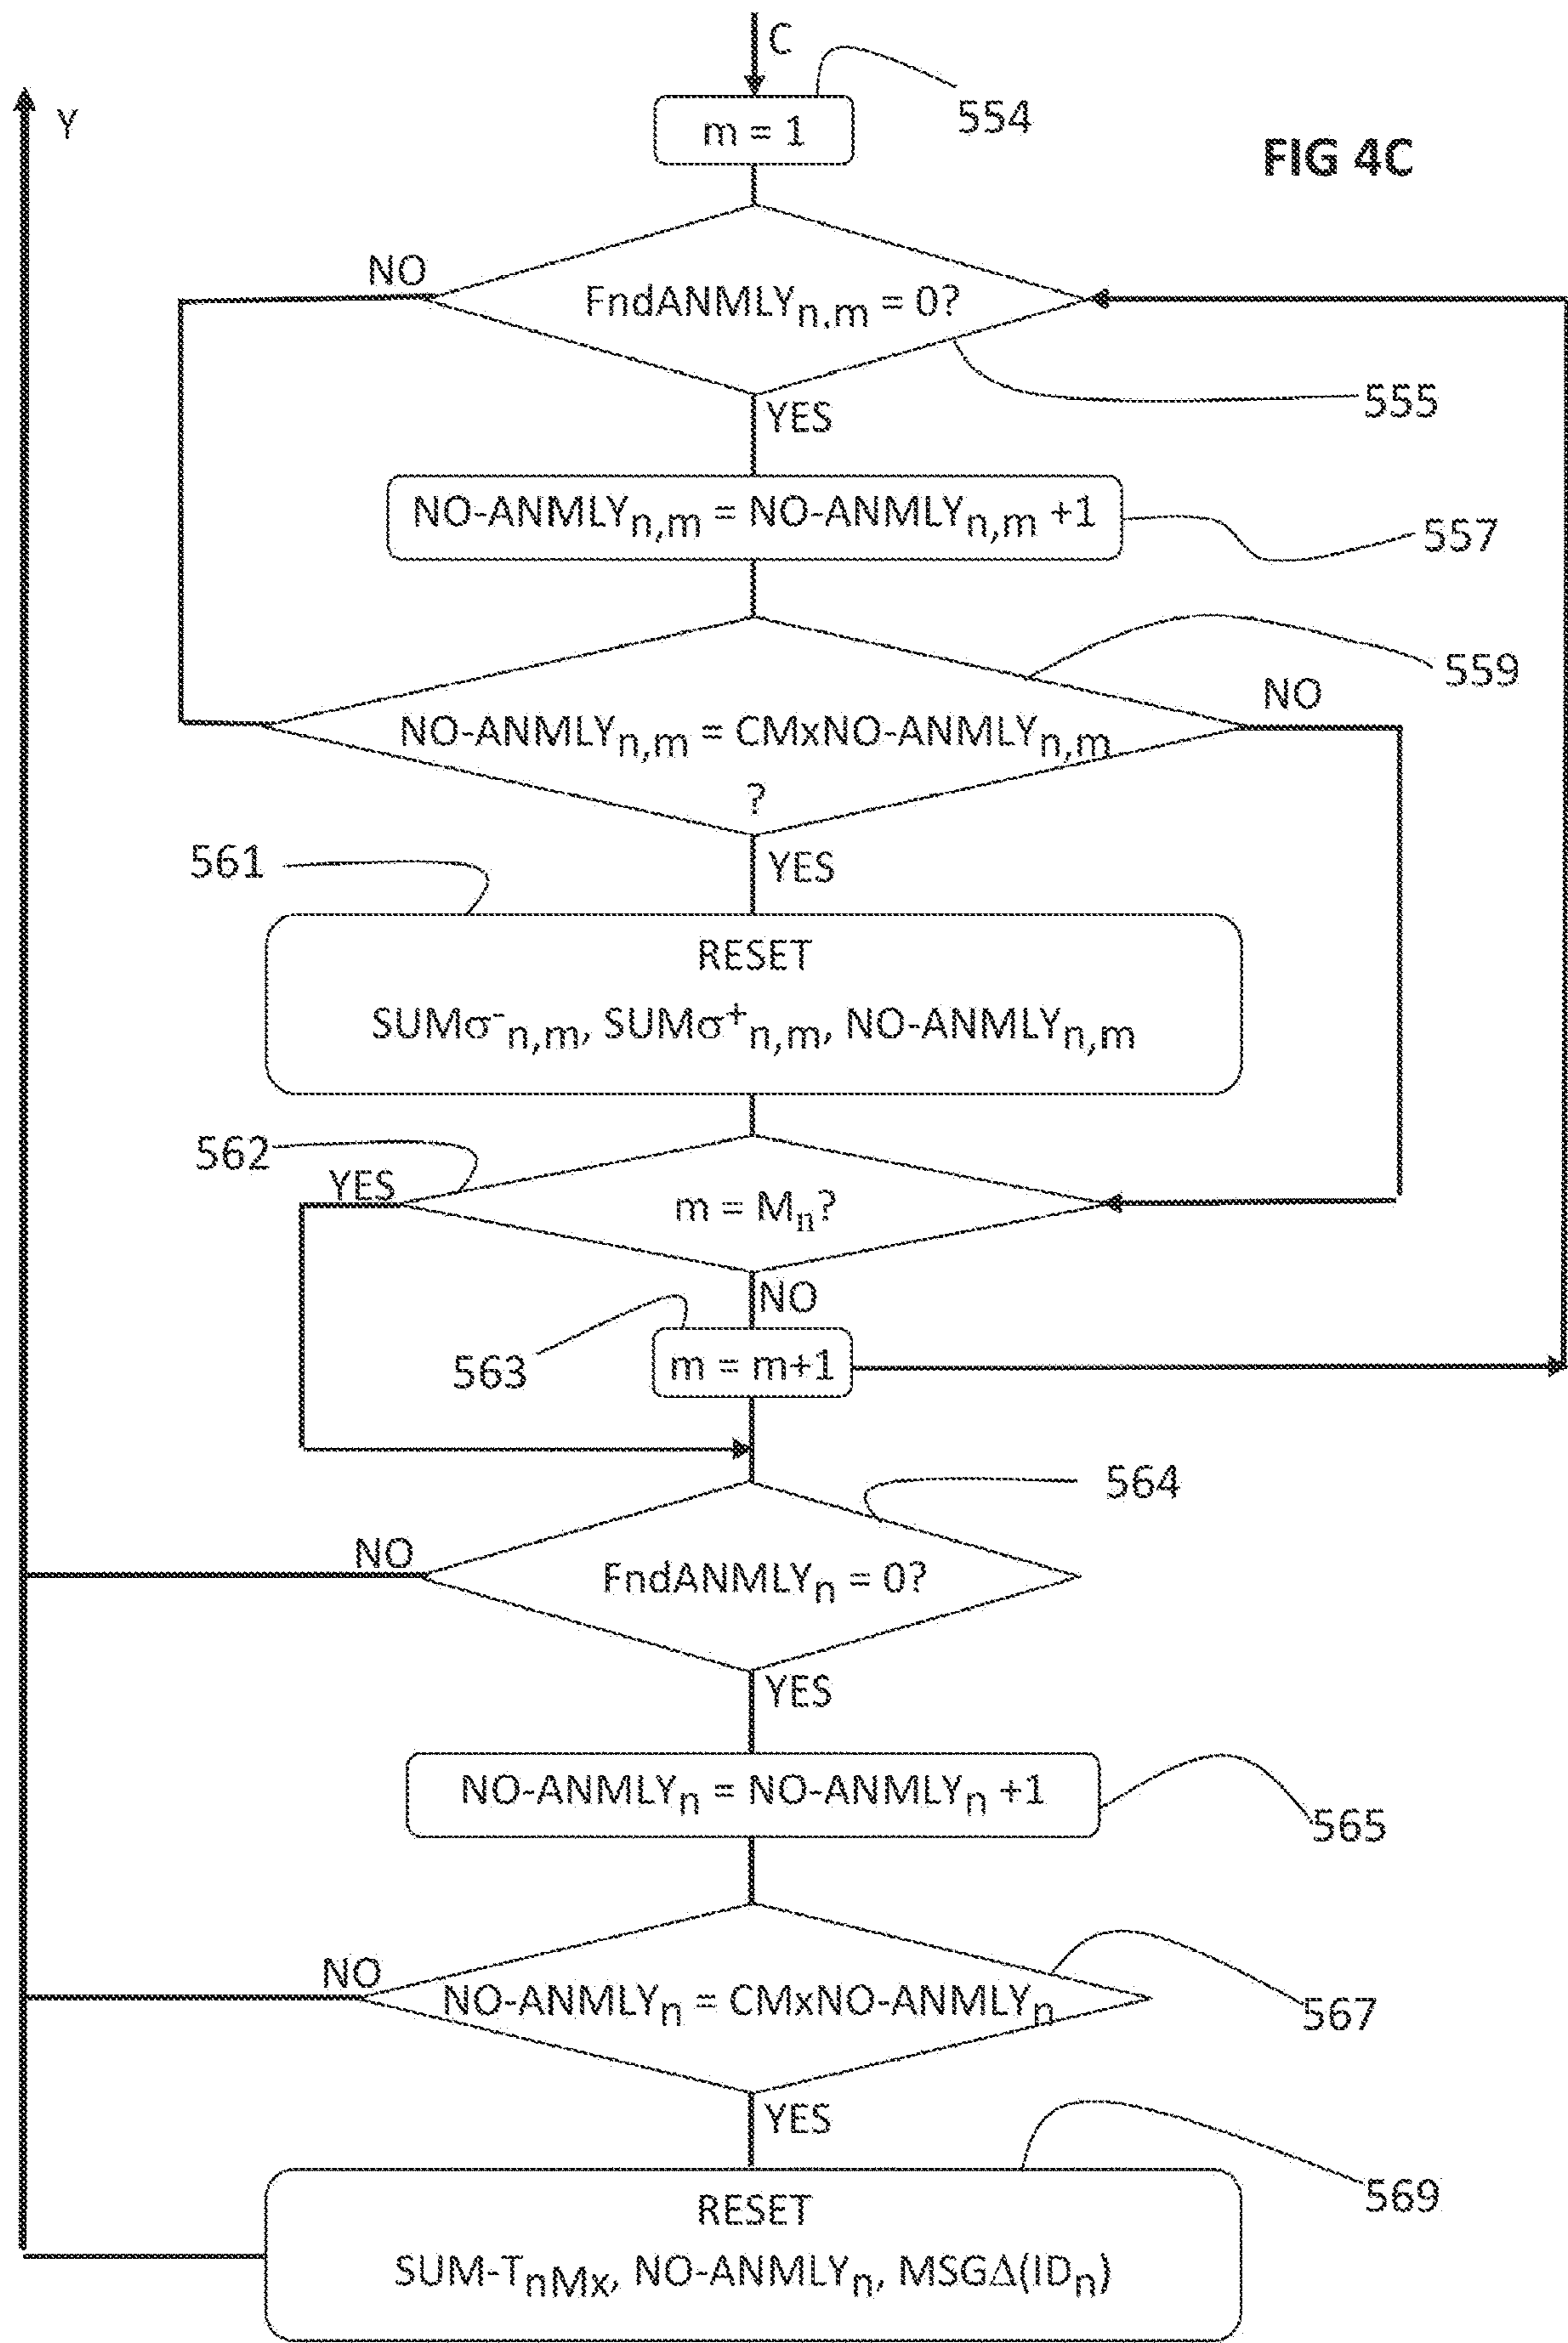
C

554

Y

m = 1

FIG 4C

NO

$FndANMLY_{n,m} = 0?$

555

YES

$NO\text{-}ANMLY_{n,m} = NO\text{-}ANMLY_{n,m} + 1$

557

559

NO

$NO\text{-}ANMLY_{n,m} = CMxNO\text{-}ANMLY_{n,m}$ ?

561

YES

RESET

$SUM\sigma^{-}_{n,m}$, $SUM\sigma^{+}_{n,m}$, $NO\text{-}ANMLY_{n,m}$

562

YES

$m = M_n?$

NO

563

m = m+1

564

NO

$FndANMLY_n = 0?$

YES

$NO\text{-}ANMLY_n = NO\text{-}ANMLY_n + 1$

565

NO

$NO\text{-}ANMLY_n = CMxNO\text{-}ANMLY_n$

567

YES

569

RESET

$SUM\text{-}T_{nMx}$, $NO\text{-}ANMLY_n$, $MSG\Delta(ID_n)$